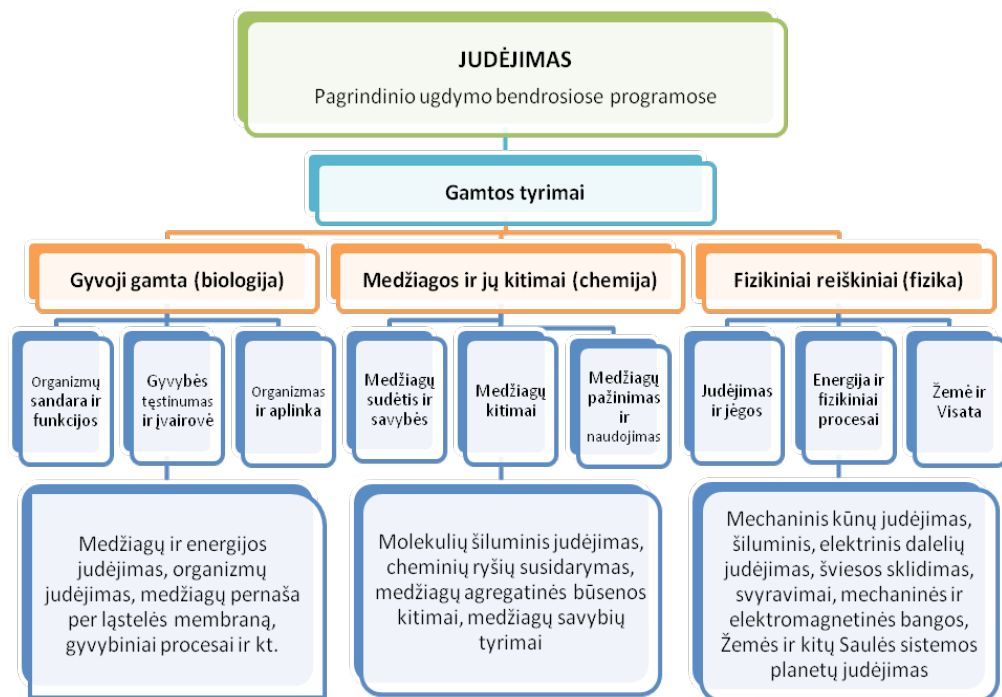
JUDĖJIMAS
Pagrindinio ugdymo bendrosiose programose

Gamtos tyrimai

Gyvoji gamta (biologija)

Medžiagos ir jų kitimai (chemija)

Fizikiniai reiškiniai (fizika)

Organizmų sandara ir funkcijos

Gyvybės tęstinumas ir įvairovė

Organizmas ir aplinka

Medžiagų sudėtis ir savybės

Medžiagų kitimai

Medžiagų pažinimas ir naudojimas

Judėjimas ir jėgos

Energija ir fizikiniai procesai

Žemė ir Visata

Medžiagų ir energijos judėjimas, organizmų judėjimas, medžiagų pernaša per ląstelės membraną, gyvybiniai procesai ir kt.

Molekulių šiluminis judėjimas, cheminių ryšių susidarymas, medžiagų agregatinės būsenos kitimai, medžiagų savybių tyrimai

Mechaninis kūnų judėjimas, šiluminis, elektrinis dalelių judėjimas, šviesos sklidimas, svyravimai, mechaninės ir elektromagnetinės bangos, Žemės ir kitų Saulės sistemos planetų judėjimas